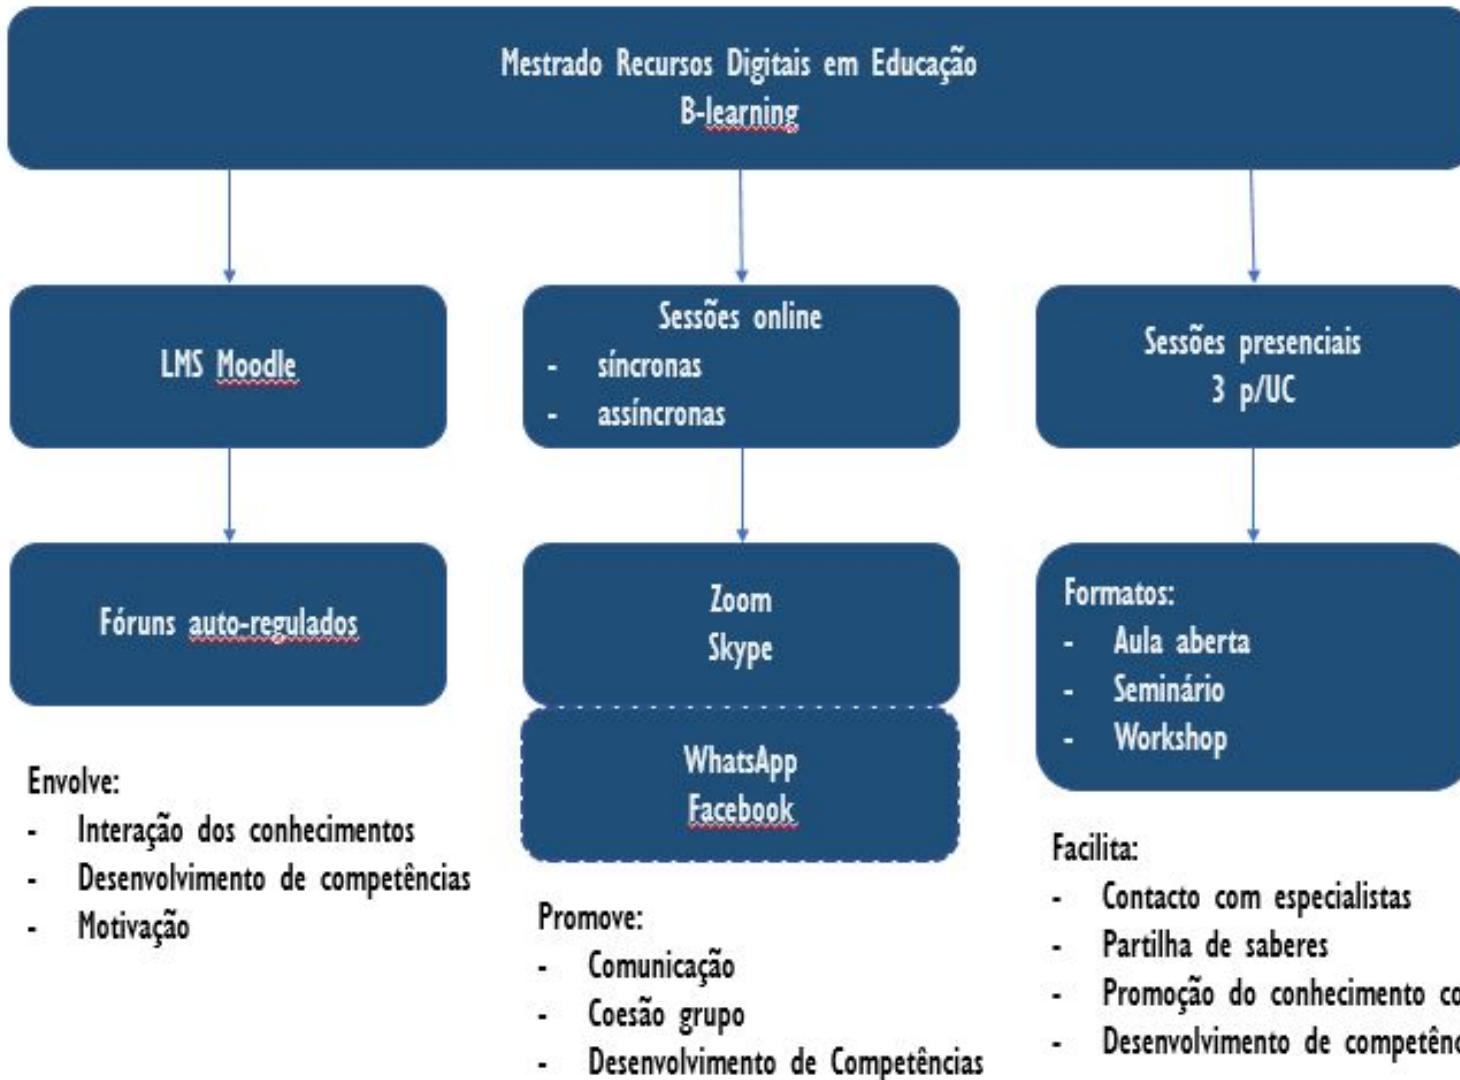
Mestrado Recursos Digitais em Educação
B-learning

LMS Moodle

Sessões online
- síncronas
- assíncronas

Sessões presenciais
3 p/UC

Fóruns auto-regulados

Zoom
Skype

WhatsApp
Facebook

Formatos:
- Aula aberta
- Seminário
- Workshop

Envolve:
- Interação dos conhecimentos
- Desenvolvimento de competências
- Motivação

Promove:
- Comunicação
- Coesão grupo
- Desenvolvimento de Competências

Facilita:
- Contacto com especialistas
- Partilha de saberes
- Promoção do conhecimento co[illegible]
- Desenvolvimento de competênc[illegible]